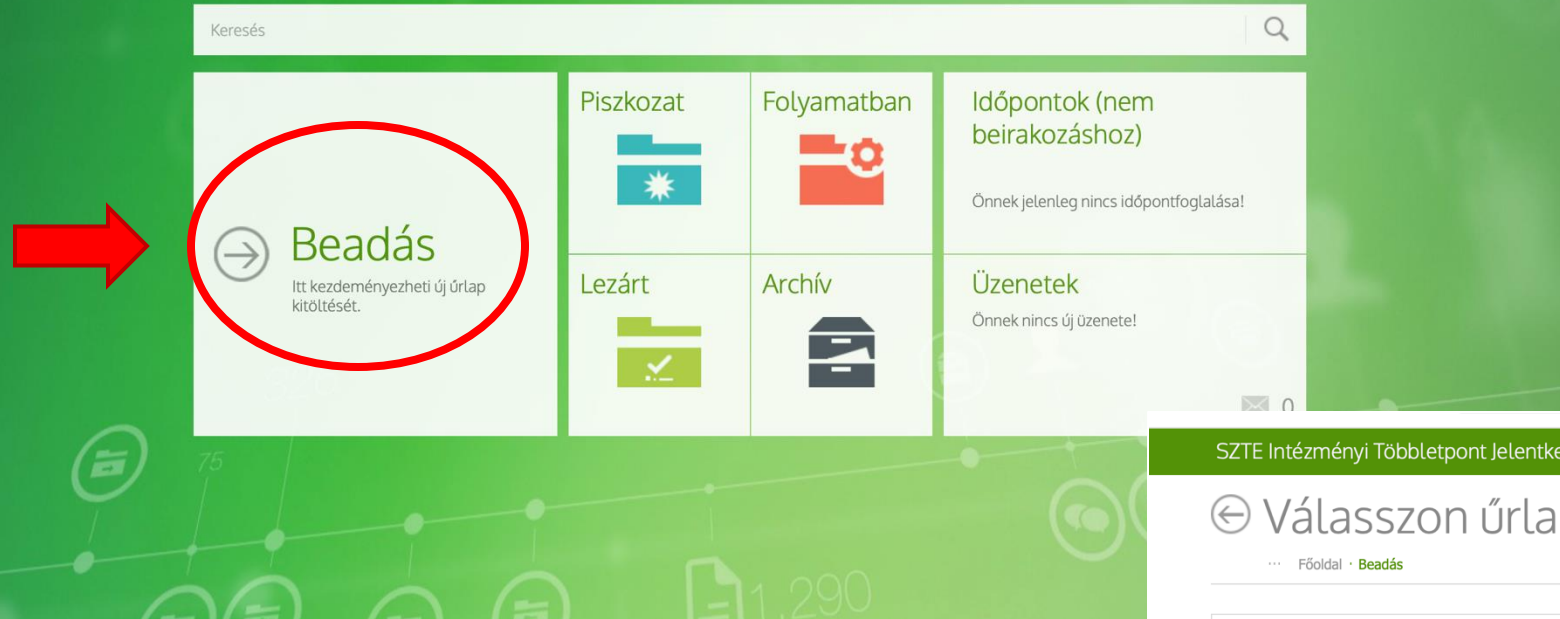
Keresés

Beadás
Itt kezdeményezheti új űrlap kitöltését.

Piszkozat

Folyamatban

Időpontok (nem beirakozáshoz)
Önnek jelenleg nincs időpontfoglalása!

Lezárt

Archív

Üzenetek
Önnek nincs új üzenete!

0

75

1,290

SZTE Intézményi Többletpont Jelentke

Válasszon űrla

··· Főoldal · Beadás